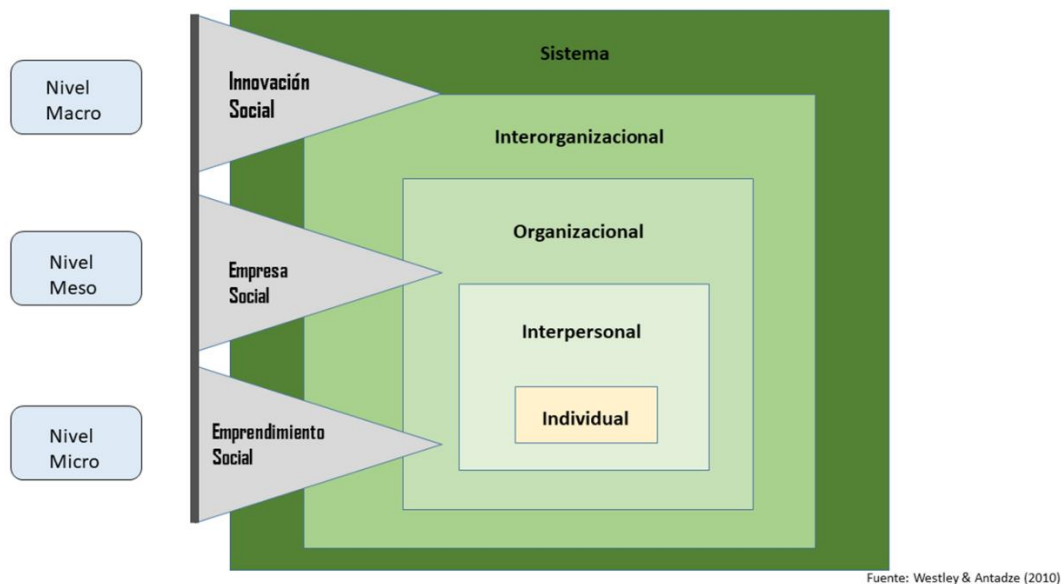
Nivel Macro

Nivel Meso

Nivel Micro

Innovación Social

Empresa Social

Emprendimiento Social

Sistema

Interorganizacional

Organizacional

Interpersonal

Individual

Fuente: Westley & Antadze (2010)